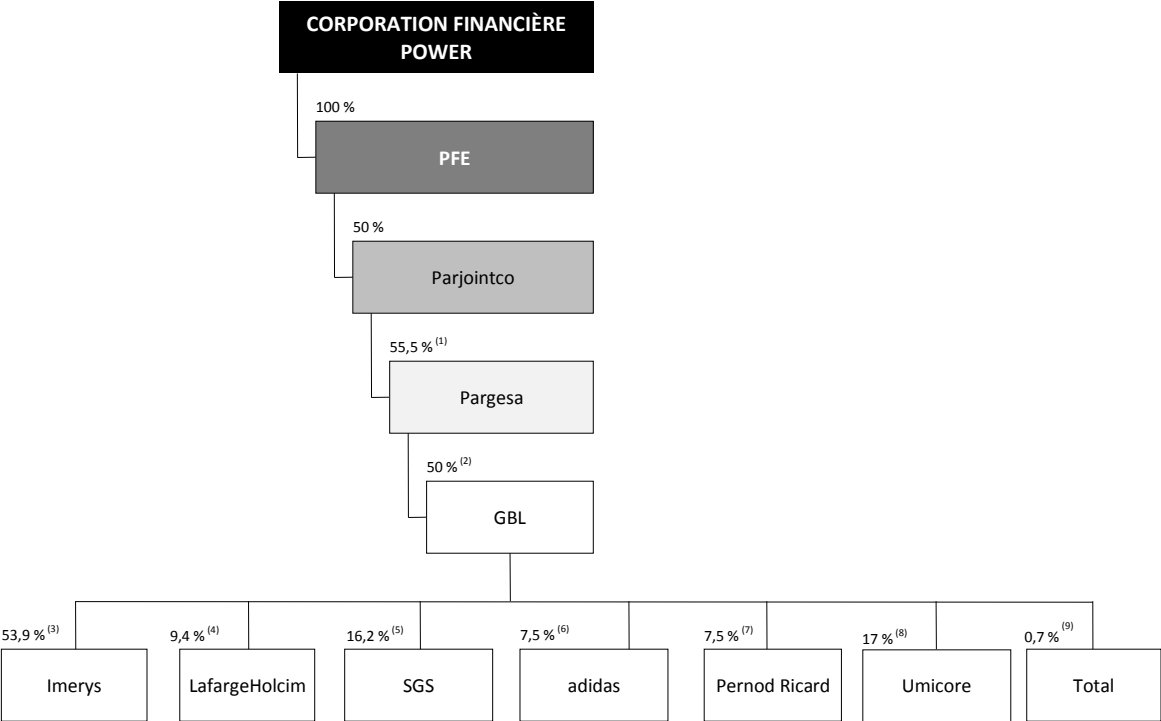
CORPORATION FINANCIÈRE POWER

100 %

PFE

50 %

Parjointco

55,5 % $^{(1)}$

Pargesa

50 % $^{(2)}$

GBL

53,9 % $^{(3)}$

Imerys

9,4 % $^{(4)}$

LafargeHolcim

16,2 % $^{(5)}$

SGS

7,5 % $^{(6)}$

adidas

7,5 % $^{(7)}$

Pernod Ricard

17 % $^{(8)}$

Umicore

0,7 % $^{(9)}$

Total